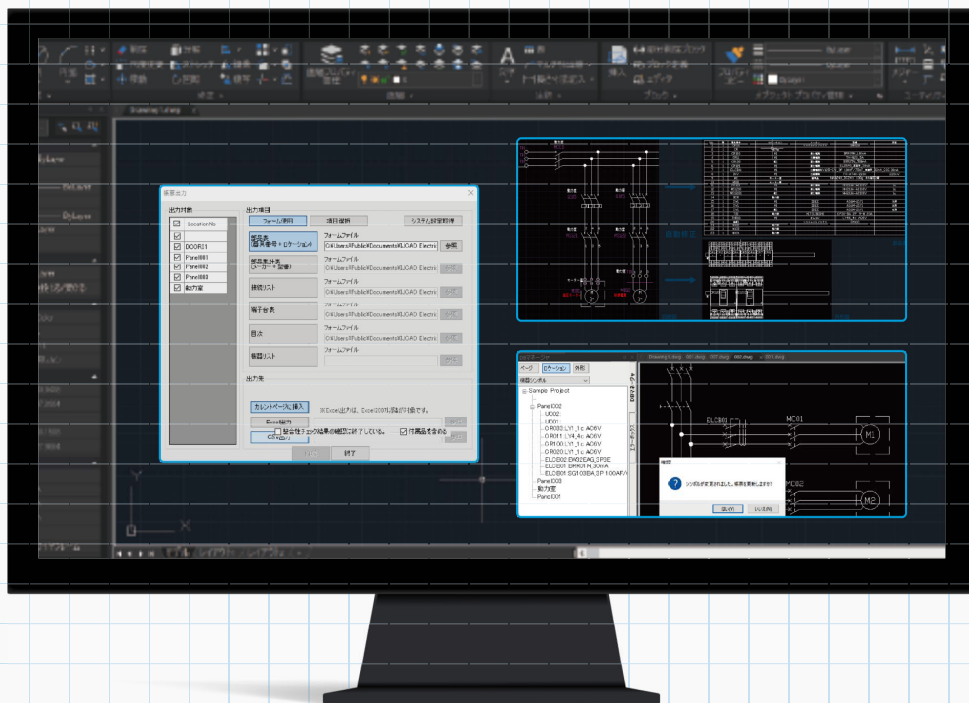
帳票出力

出力対象

LocationNo

DOOR01

Panel001

Panel002

Panel003

動力盤

出力項目

フォーム項目

項目履歴

システム設定取得

部品表
(図面番号＋ロケーション)

フォームファイル

C:¥Users¥Public¥Documents¥UCAD Electri

参照

部品集計表
(メーカー＋型番)

フォームファイル

C:¥Users¥Public¥Documents¥UCAD Electri

参照

接続リスト

フォームファイル

C:¥Users¥Public¥Documents¥UCAD Electri

参照

端子台表

フォームファイル

C:¥Users¥Public¥Documents¥UCAD Electri

参照

目次

フォームファイル

C:¥Users¥Public¥Documents¥UCAD Electri

参照

機器リスト

フォームファイル

参照

出力先

カレントページに挿入

※Excel出力は、Excel2007以降が対象です。

Excel出力

CSV出力

整合性チェック結果の確認に終了している。

付属品を含める

実行

終了

ページ

ロケーション

外形

機器シンボル

Sample Project

Panel002

U002

U001

CR032 LY1_1c AC6V

CR011 LY4_4c AC6V

CR100 LY1_1c AC6V

CR020 LY1_1c AC6V

ELCB02 EX9EAG_3P3E

ELCB01 EW40_3EA

ELCB01 SGI103BA_3P 100AF/

Panel003

動力盤

Panel001

ELCB01

MC01

M1

MC02

M2

確認

シンボルが変更されました。帳票を更新しますか?

はい(Y)

いいえ(N)